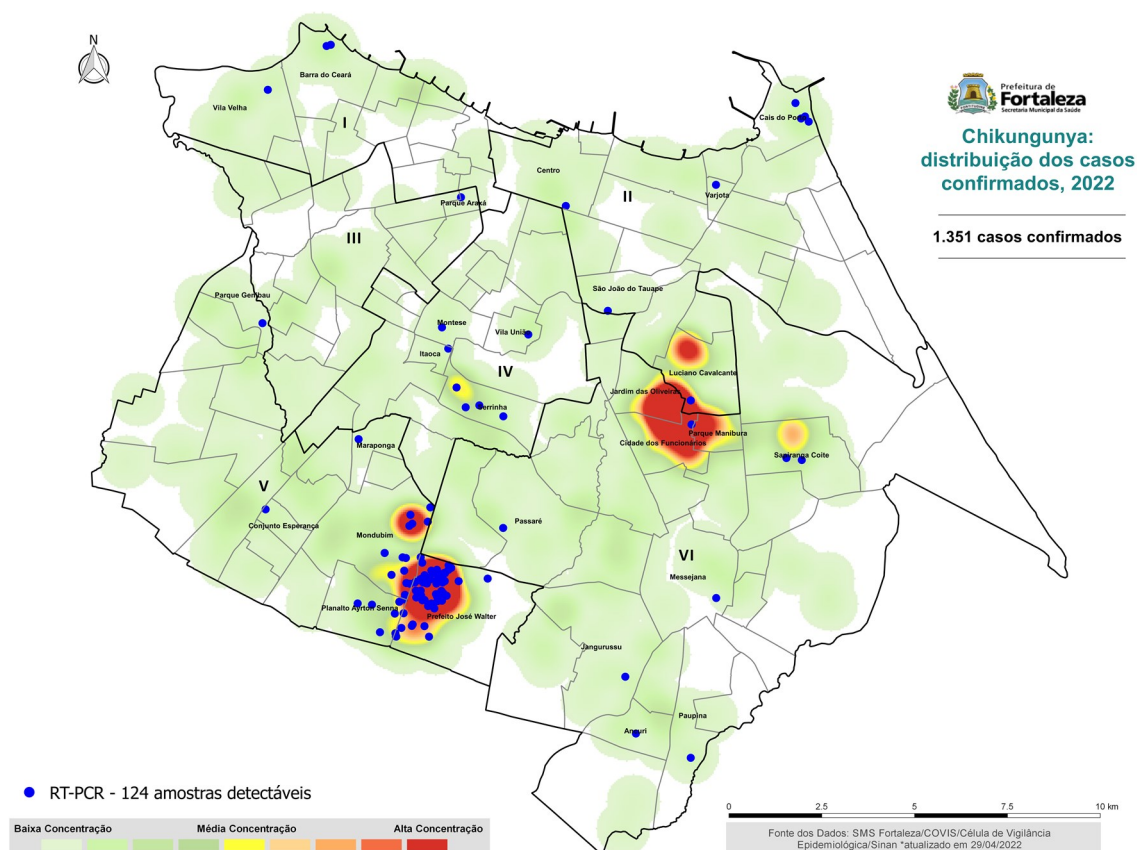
N

Prefeitura de Fortaleza
Secretaria Municipal da Saúde

Chikungunya: distribuição dos casos confirmados, 2022

1.351 casos confirmados

Barra do Ceará
Vila Velha
I
Cais do Porto
Centro
Parque Araxá
II
Varjota
III
Parque Genibau
São João do Tauape
Montese
Vila União
Itaoca
IV
Luciano Cavalcante
Jardim das Oliveiras
Serrinha
Parque Manibura
Cidade dos Funcionários
Maraponga
Sapiranga Coité
V
Conjunto Esperança
Mondubim
Passaré
VI
Messejana
Planalto Ayrton Senna
Prefeito José Walter
Jangurussu
Paupina
Ancuri

RT-PCR - 124 amostras detectáveis

Baixa Concentração
Média Concentração
Alta Concentração

0 2.5 5 7.5 10 km

Fonte dos Dados: SMS Fortaleza/COVIS/Célula de Vigilância Epidemiológica/Sinan *atualizado em 29/04/2022